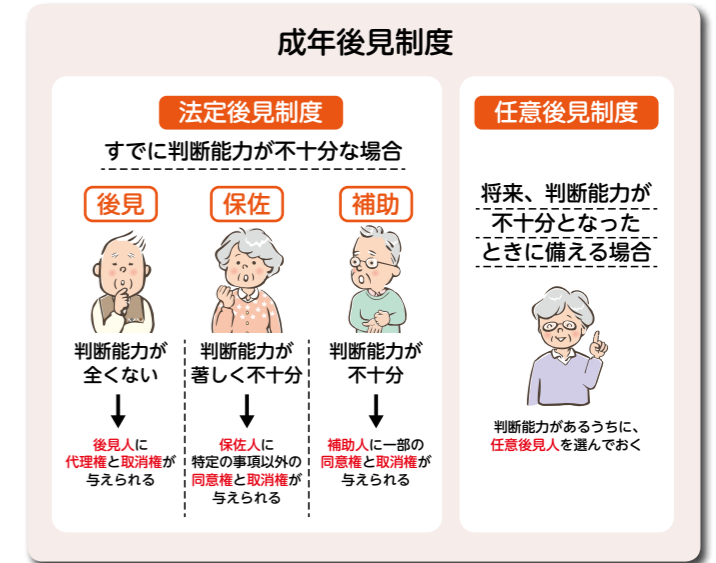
成年後見制度

法定後見制度

すでに判断能力が不十分な場合

後見

判断能力が全くない

後見人に代理権と取消権が与えられる

保佐

判断能力が著しく不十分

保佐人に特定の事項以外の同意権と取消権が与えられる

補助

判断能力が不十分

補助人に一部の同意権と取消権が与えられる

任意後見制度

将来、判断能力が不十分となったときに備える場合

判断能力があるうちに、任意後見人を選んでおく